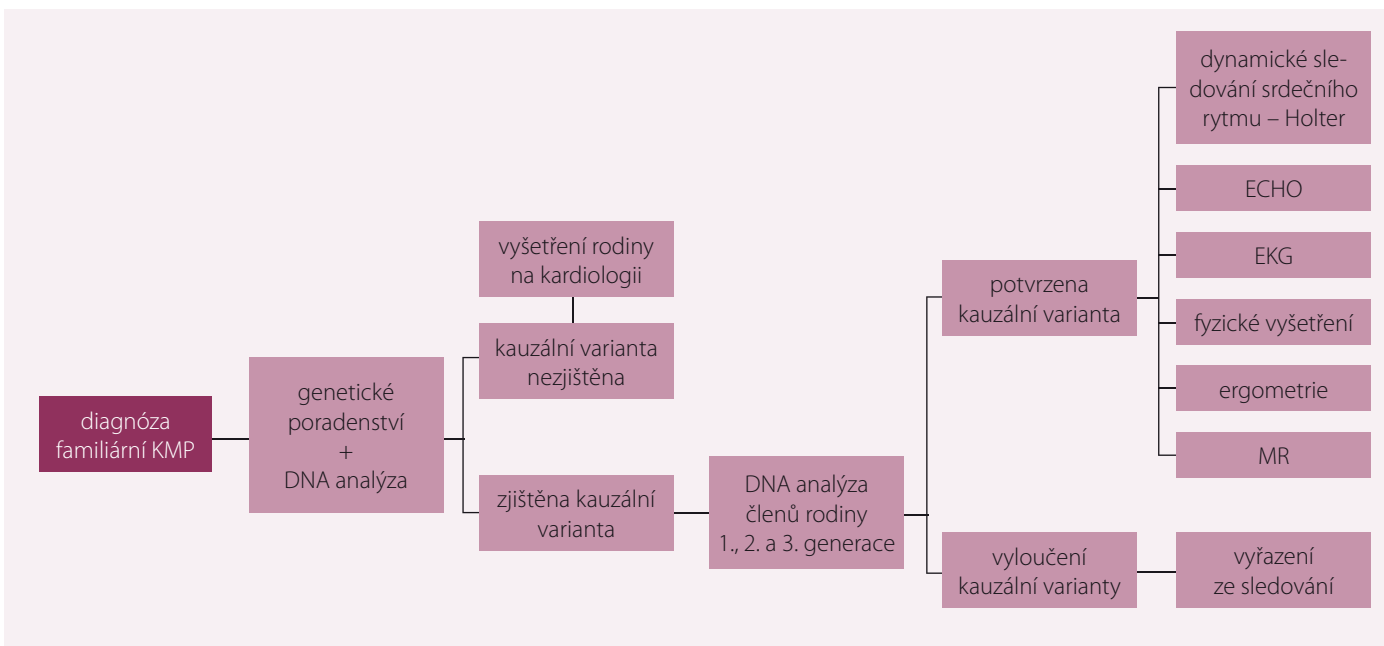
diagnóza familiární KMP

genetické poradenství + DNA analýza

vyšetření rodiny na kardiologii

kauzální varianta nezjištěna

zjištěna kauzální varianta

DNA analýza členů rodiny 1., 2. a 3. generace

potvrzena kauzální varianta

vyloučení kauzální varianty

dynamické sledování srdečního rytmu – Holter

ECHO

EKG

fyzické vyšetření

ergometrie

MR

vyřazení ze sledování